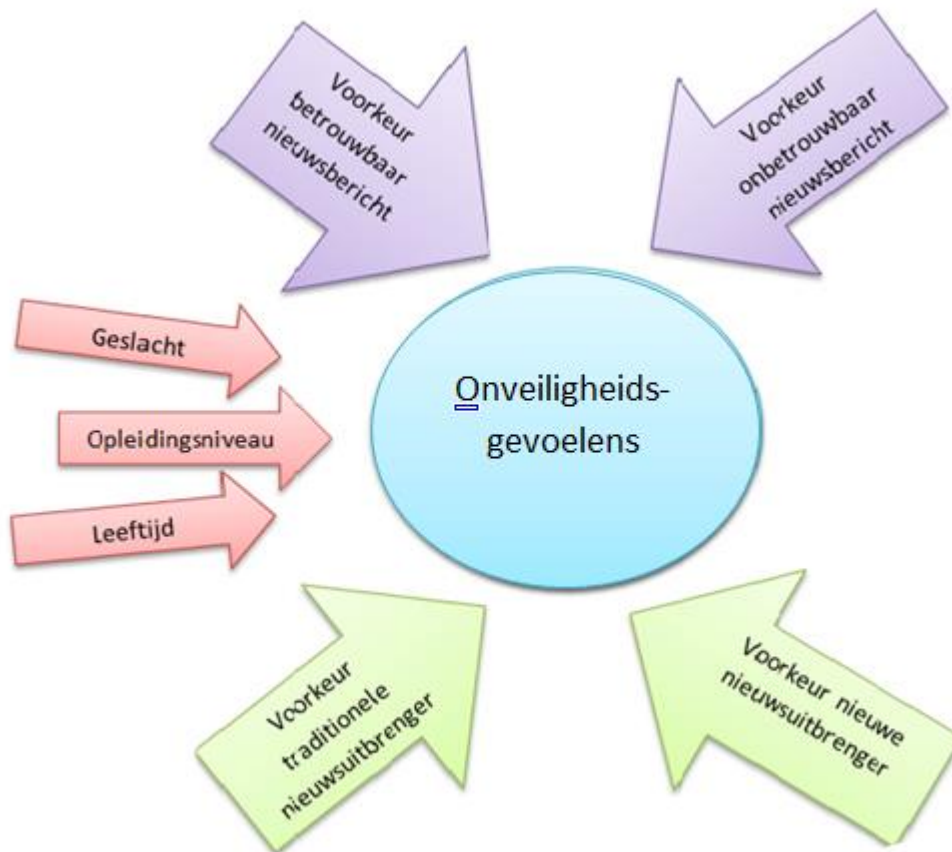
Voorkeur betrouwbaar nieuwsbericht

Voorkeur onbetrouwbaar nieuwsbericht

Geslacht

Opleidingsniveau

Leeftijd

Onveiligheids-gevoelens

Voorkeur traditionele nieuwsuitbrenger

Voorkeur nieuwe nieuwsuitbrenger